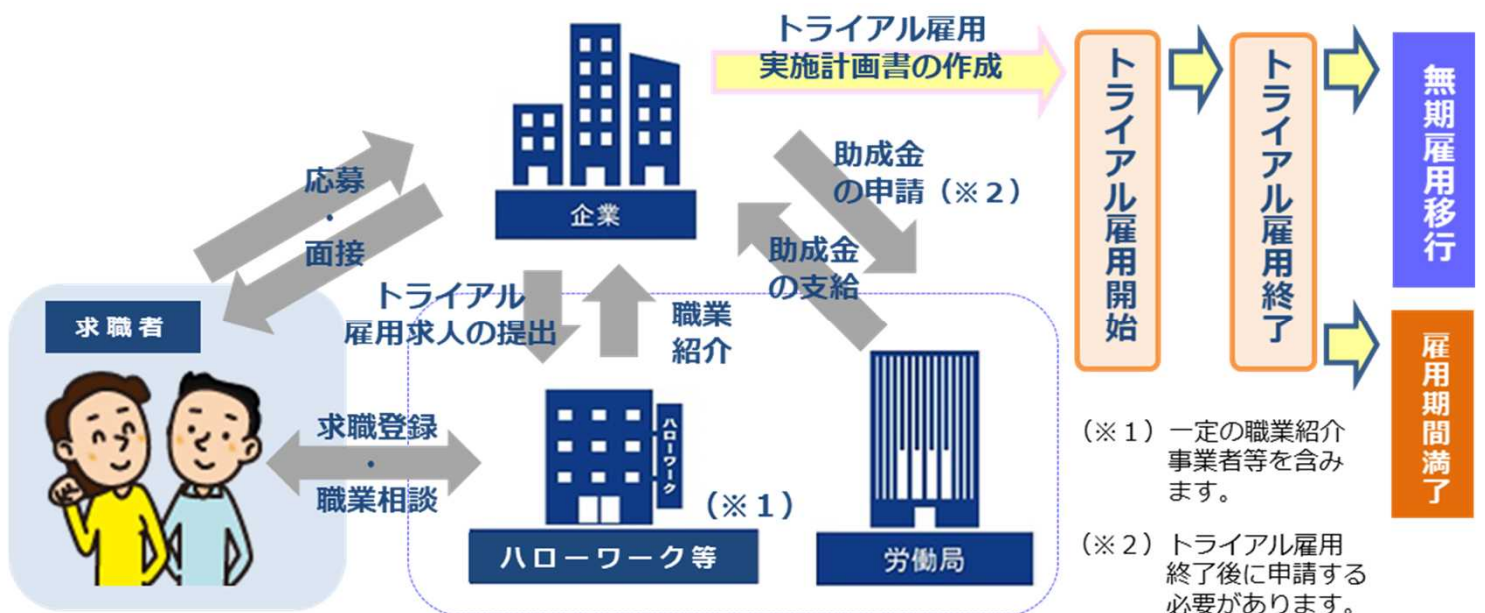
トライアル雇用
実施計画書の作成

企業

応募
・
面接

求職者

トライアル
雇用求人の提出

職業
紹介

助成金
の申請（※２）

助成金
の支給

求職登録
・
職業相談

ハローワーク

（※１）

ハローワーク等

労働局

トライアル雇用開始

トライアル雇用終了

無期雇用移行

雇用期間満了

（※１）一定の職業紹介事業者等を含みます。

（※２）トライアル雇用終了後に申請する必要があります。